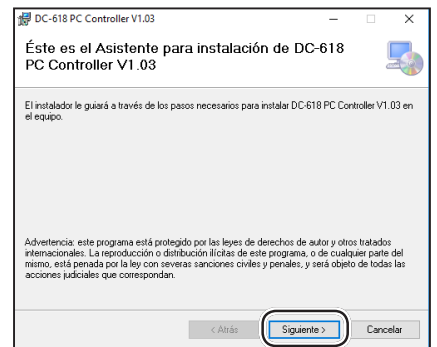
DC-618 PC Controller V1.03

Éste es el Asistente para instalación de DC-618 PC Controller V1.03

El instalador le guiará a través de los pasos necesarios para instalar DC-618 PC Controller V1.03 en el equipo.

Advertencia: este programa está protegido por las leyes de derechos de autor y otros tratados internacionales. La reproducción o distribución ilícitas de este programa, o de cualquier parte del mismo, está penada por la ley con severas sanciones civiles y penales, y será objeto de todas las acciones judiciales que correspondan.

< Atrás
Siguiente >
Cancelar